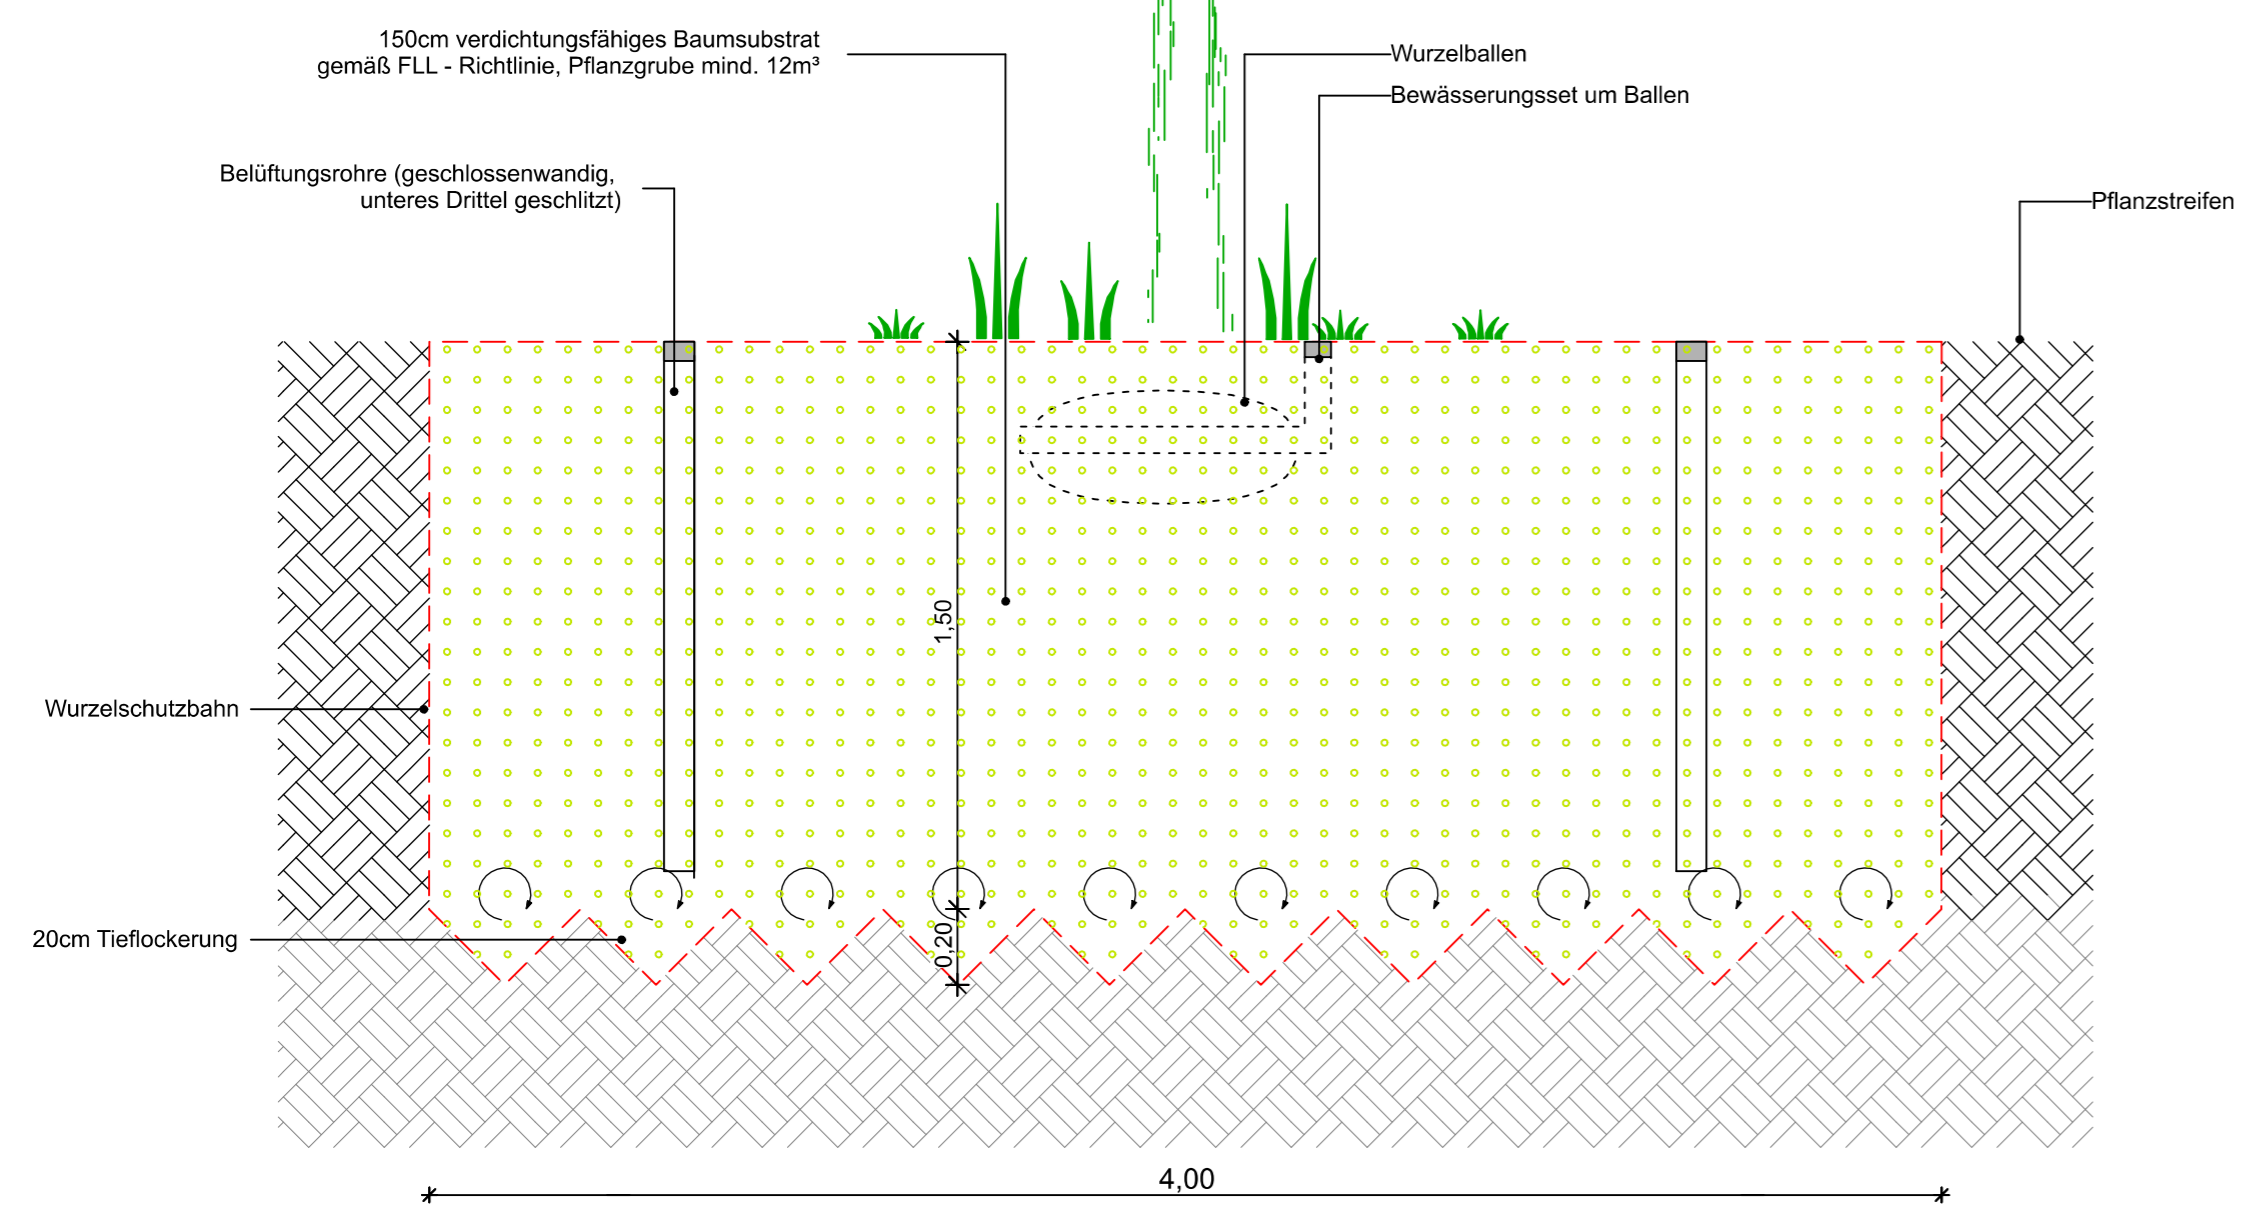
150cm verdichtungsfähiges Baumsubstrat
gemäß FLL - Richtlinie, Pflanzgrube mind. 12m³

Wurzelballen

Bewässerungsset um Ballen

Belüftungsrohre (geschlossenwandig,
unteres Drittel geschlitzt)

Pflanzstreifen

1,50

Wurzelschutzbahn

0,20

20cm Tieflockerung

4,00